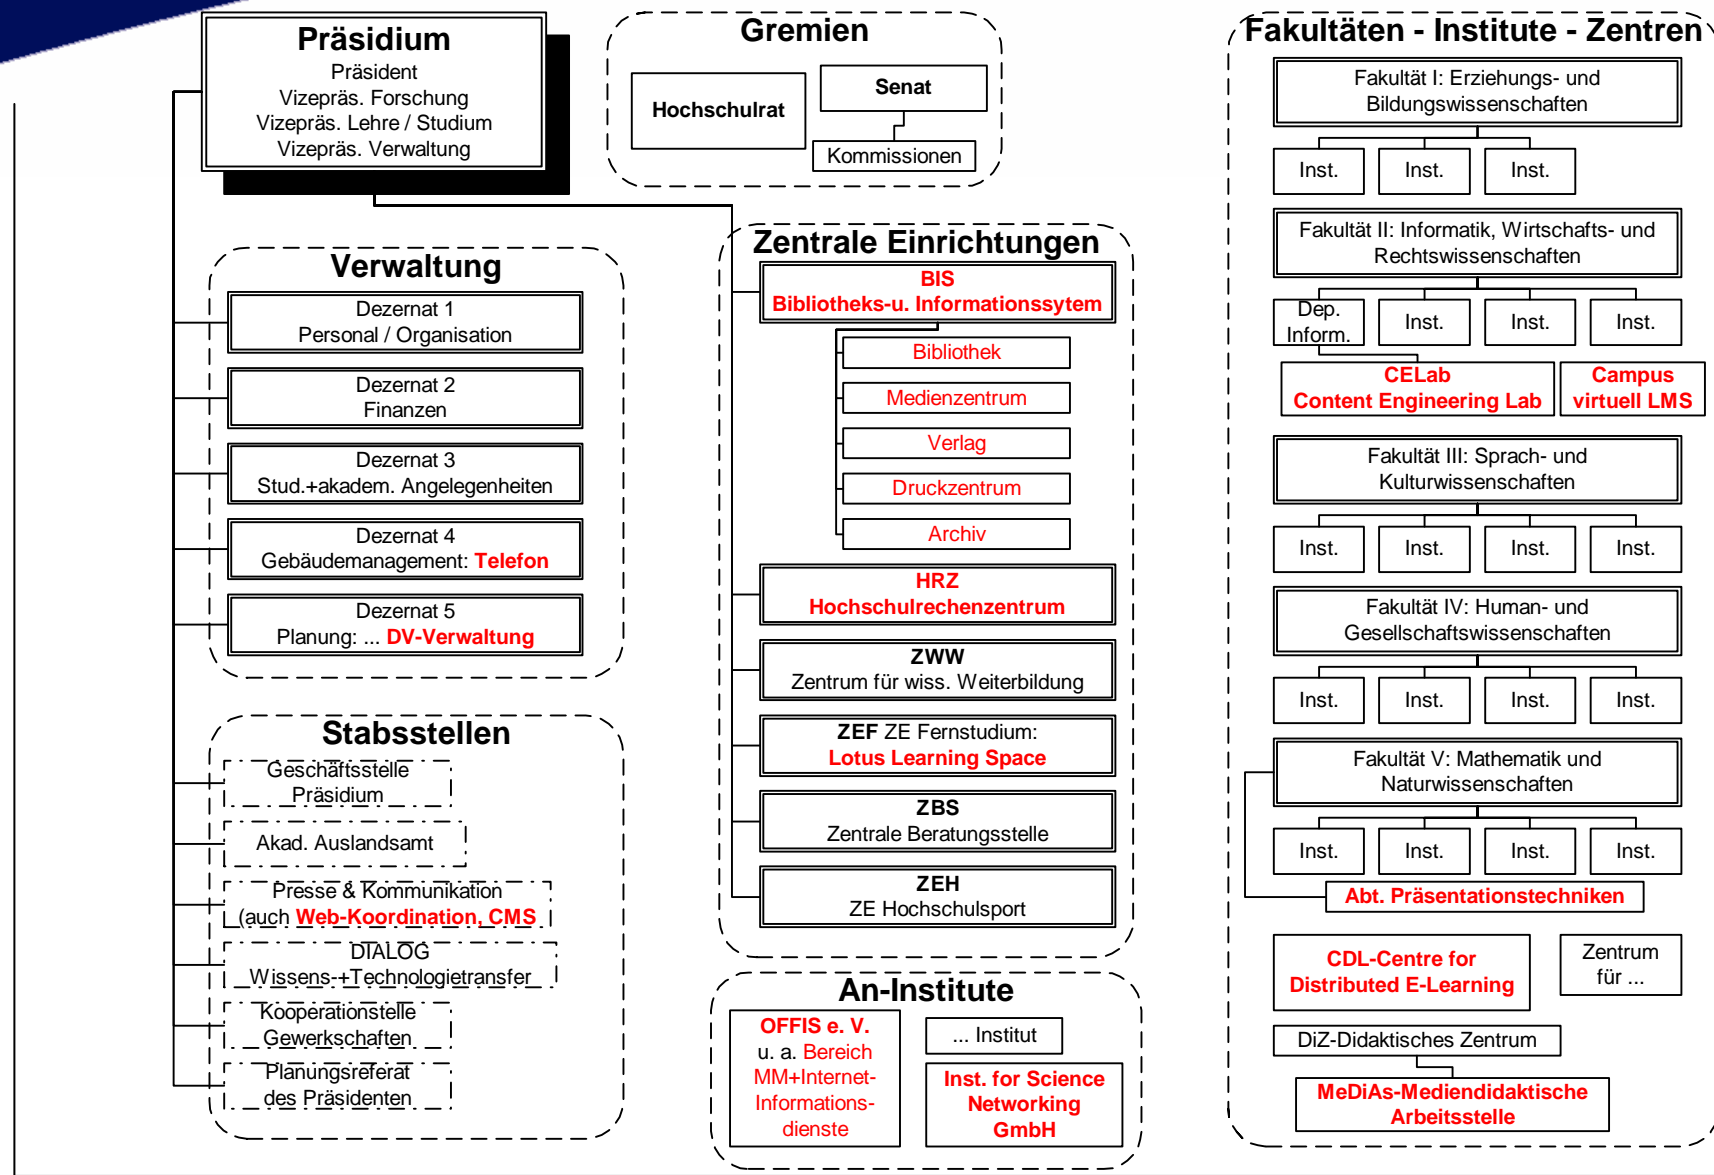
Präsidium
Präsident
Vizepräs. Forschung
Vizepräs. Lehre / Studium
Vizepräs. Verwaltung

Gremien
Hochschulrat
Senat
Kommissionen

Fakultäten - Institute - Zentren
Fakultät I: Erziehungs- und Bildungswissenschaften
Inst. Inst. Inst.
Fakultät II: Informatik, Wirtschafts- und Rechtswissenschaften
Dep. Inform.
Inst. Inst. Inst.
CELab Content Engineering Lab
Campus virtuell LMS
Fakultät III: Sprach- und Kulturwissenschaften
Inst. Inst. Inst. Inst.
Fakultät IV: Human- und Gesellschaftswissenschaften
Inst. Inst. Inst. Inst.
Fakultät V: Mathematik und Naturwissenschaften
Inst. Inst. Inst. Inst.
Abt. Präsentationstechniken
CDL-Centre for Distributed E-Learning
Zentrum für ...
DiZ-Didaktisches Zentrum
MeDiAs-Mediendidaktische Arbeitsstelle

Verwaltung
Dezernat 1
Personal / Organisation
Dezernat 2
Finanzen
Dezernat 3
Stud.+akadem. Angelegenheiten
Dezernat 4
Gebäudemanagement: Telefon
Dezernat 5
Planung: ... DV-Verwaltung

Zentrale Einrichtungen
BIS
Bibliotheks-u. Informationssytem
Bibliothek
Medienzentrum
Verlag
Druckzentrum
Archiv
HRZ
Hochschulrechenzentrum
ZWW
Zentrum für wiss. Weiterbildung
ZEF ZE Fernstudium:
Lotus Learning Space
ZBS
Zentrale Beratungsstelle
ZEH
ZE Hochschulsport

Stabsstellen
Geschäftsstelle Präsidium
Akad. Auslandsamt
Presse & Kommunikation (auch Web-Koordination, CMS
DIALOG Wissens-+Technologietransfer
Kooperationstelle Gewerkschaften
Planungsreferat des Präsidenten

An-Institute
OFFIS e. V.
u. a. Bereich MM+Internet-Informations-dienste
... Institut
Inst. for Science Networking GmbH